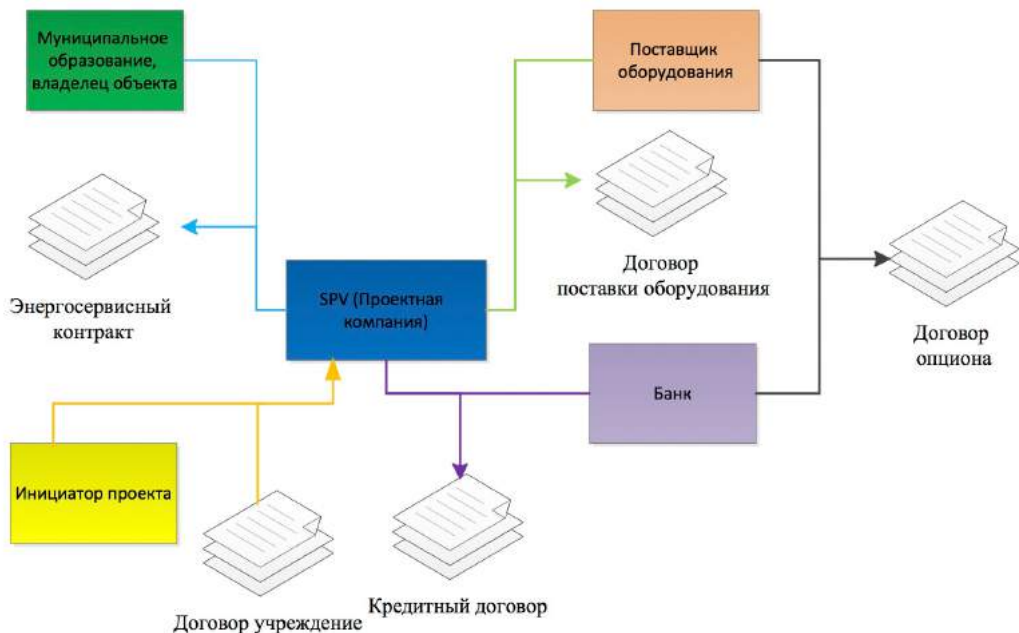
Муниципальное образование, владелец объекта

Поставщик оборудования

Энергосервисный контракт

Договор поставки оборудования

SPV (Проектная компания)

Договор опциона

Банк

Инициатор проекта

Договор учреждение

Кредитный договор